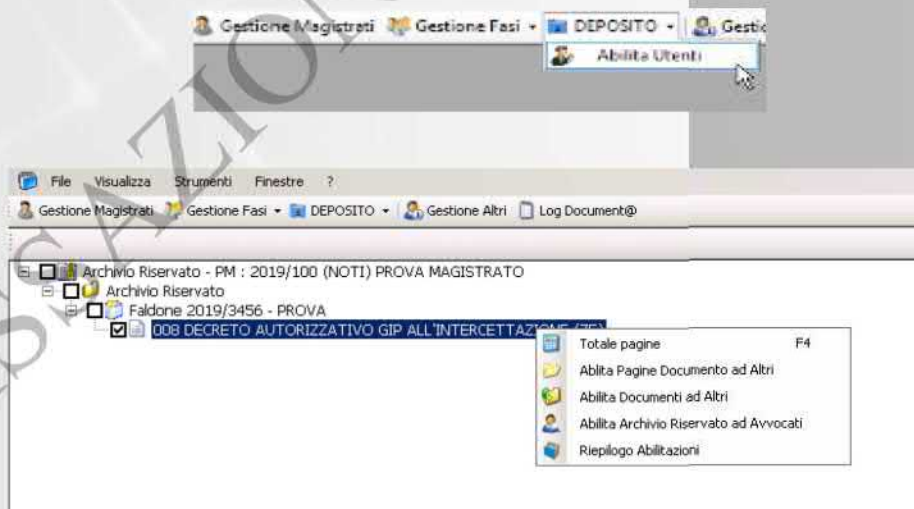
Gestione Magistrati Gestione Fasi DEPOSITO Gestic
Abilita Utenti

File Visualizza Strumenti Finestre ?
Gestione Magistrati Gestione Fasi DEPOSITO Gestione Altri Log Document@

Archivio Riservato - PM : 2019/100 (NOTI) PROVA MAGISTRATO
Archivio Riservato
Faldone 2019/3456 - PROVA
008 DECRETO AUTORIZZATIVO GIP ALL'INTERCETTAZ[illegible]

Totale pagine F4
Ablita Pagine Documento ad Altri
Abilita Documenti ad Altri
Abilita Archivio Riservato ad Avvocati
Riepilogo Abilitazioni